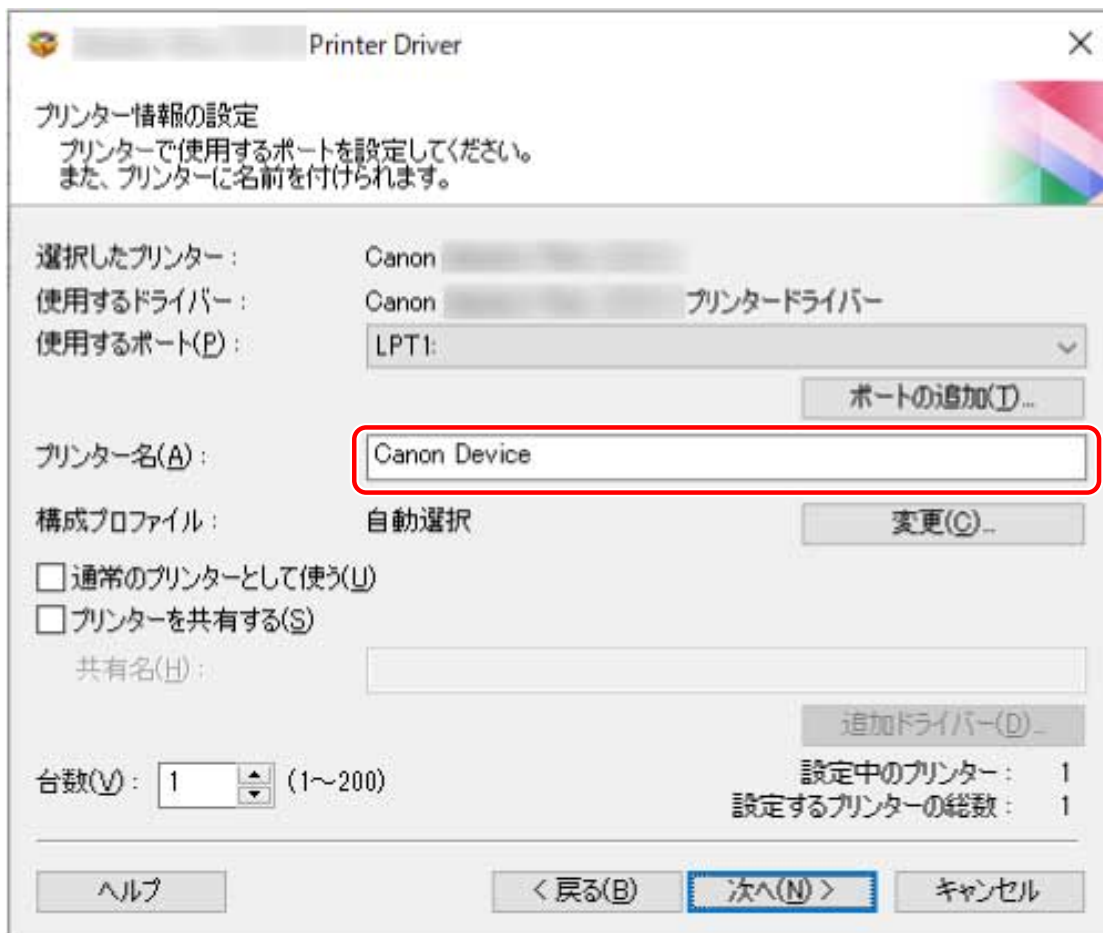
Printer Driver

プリンター情報の設定
プリンターで使用するポートを設定してください。
また、プリンターに名前を付けられます。

選択したプリンター： Canon
使用するドライバー： Canon プリンタードライバー
使用するポート(P)： LPT1:
ポートの追加(T)...
プリンター名(A)： Canon Device
構成プロファイル： 自動選択
変更(C)...
通常のプリンターとして使う(U)
プリンターを共有する(S)
共有名(H)：
追加ドライバー(D)...
台数(V)： 1 (1~200)
設定中のプリンター： 1
設定するプリンターの総数： 1

ヘルプ
< 戻る(B)
次へ(N) >
キャンセル